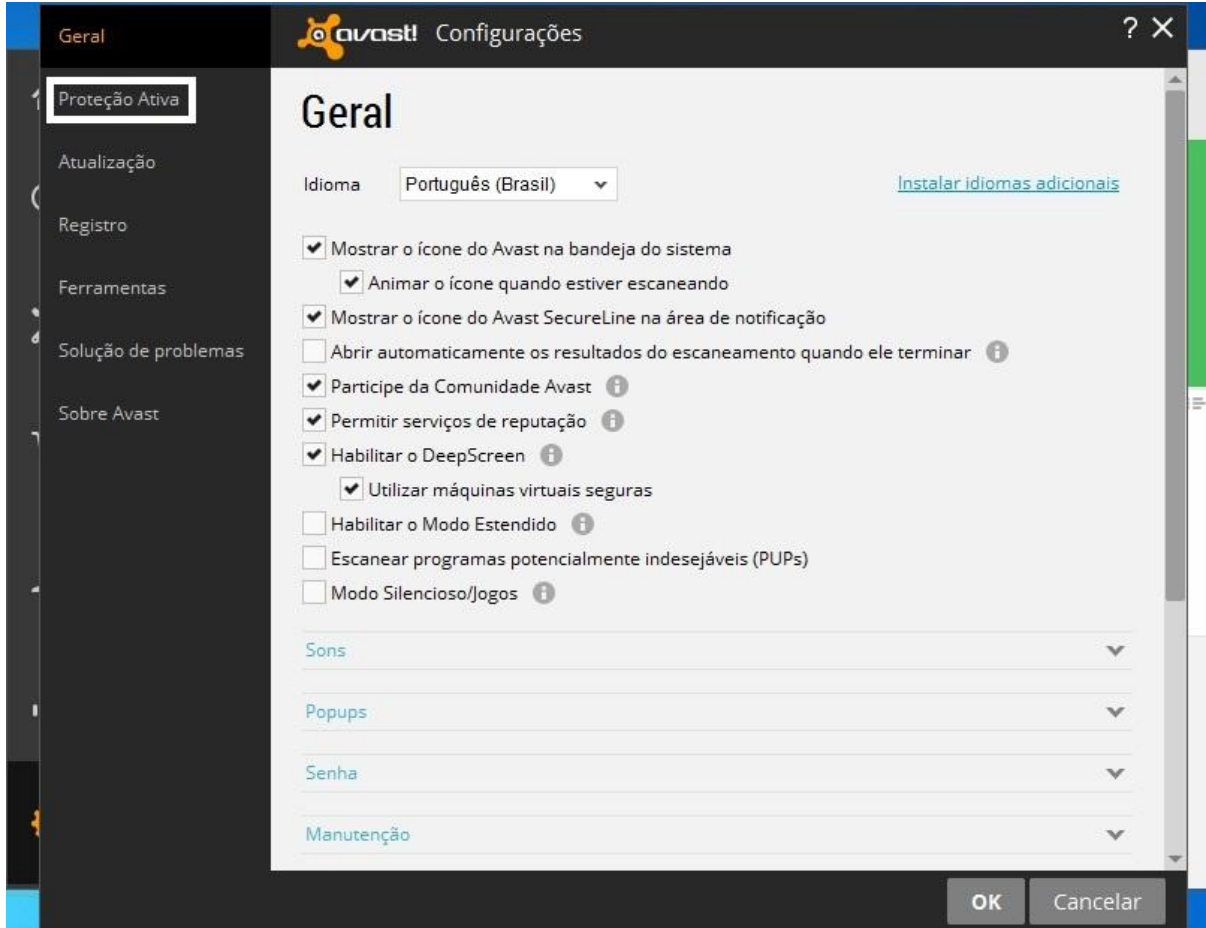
Geral
Proteção Ativa
Atualização
Registro
Ferramentas
Solução de problemas
Sobre Avast

avast! Configurações

? ×

Geral

Idioma Português (Brasil)

Instalar idiomas adicionais

Mostrar o ícone do Avast na bandeja do sistema
Animar o ícone quando estiver escaneando
Mostrar o ícone do Avast SecureLine na área de notificação
Abrir automaticamente os resultados do escaneamento quando ele terminar
Participe da Comunidade Avast
Permitir serviços de reputação
Habilitar o DeepScreen
Utilizar máquinas virtuais seguras
Habilitar o Modo Estendido
Escanear programas potencialmente indesejáveis (PUPs)
Modo Silencioso/Jogos

Sons
Popups
Senha
Manutenção

OK
Cancelar